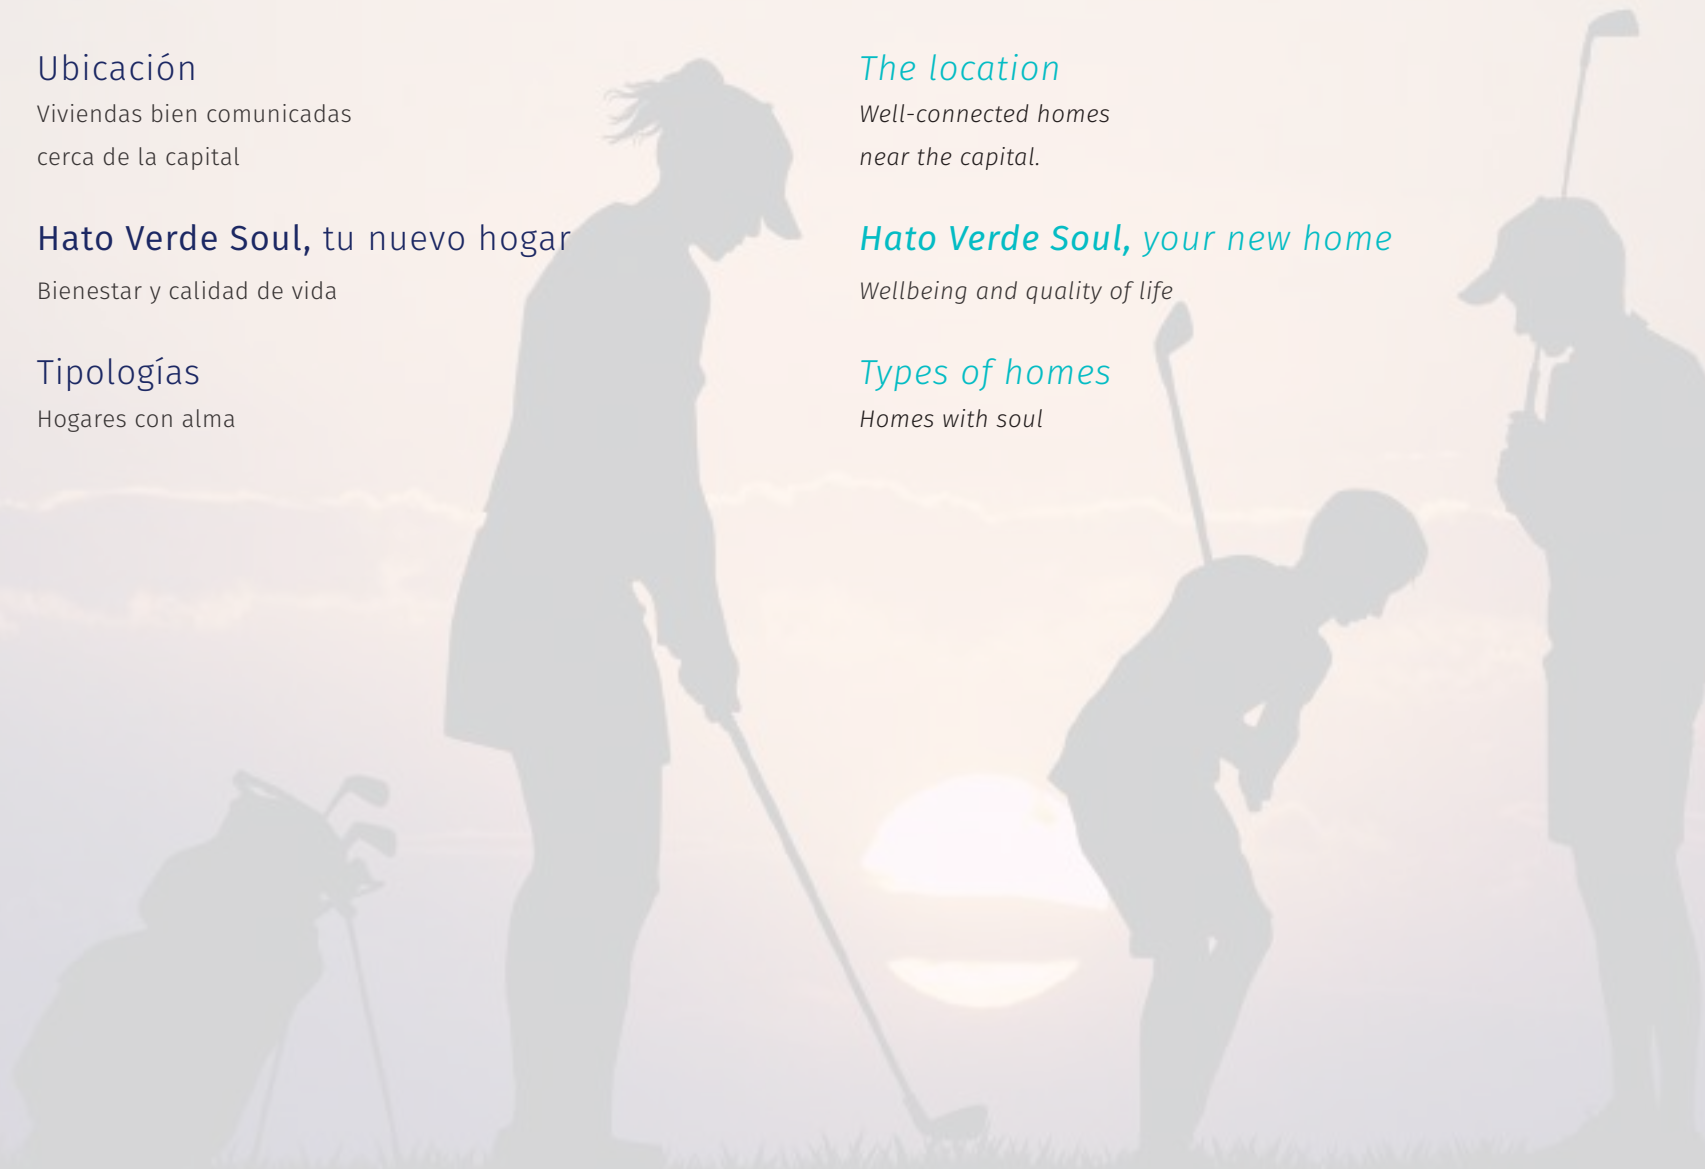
Ubicación

Viviendas bien comunicadas cerca de la capital

Hato Verde Soul, tu nuevo hogar

Bienestar y calidad de vida

Tipologías

Hogares con alma

The location

Well-connected homes near the capital.

Hato Verde Soul, your new home

Wellbeing and quality of life

Types of homes

Homes with soul